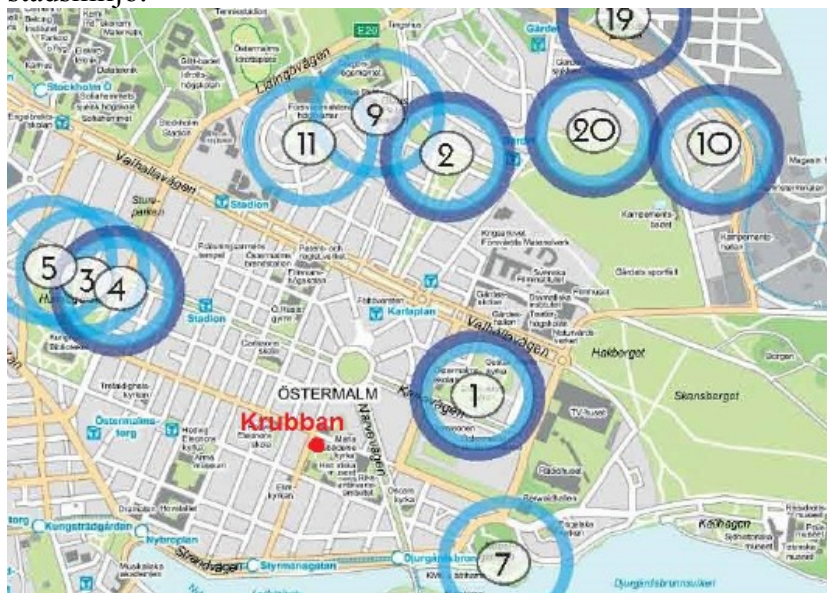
stadsmiljö.

19
Lidingövägen
E20
Stockholm Ö
9
11
2
20
10
Valhallavägen
Stadion
5
3
4
Stadion
Karlaplan
Valhallavägen
Hakberget
Skansberget
ÖSTERMALM
1
Karlavägen
Krubban
Narvavägen
Östermalms-torg
Kungsträdgården
Nybroplan
Strandvägen
Styrmansgatan
Djurgårdsbron
7
Djurgårdsbrunnsviken
Kampementsbacken
Gärdets sportfält
TV-huset
Radiohuset
Kaknäsvägen